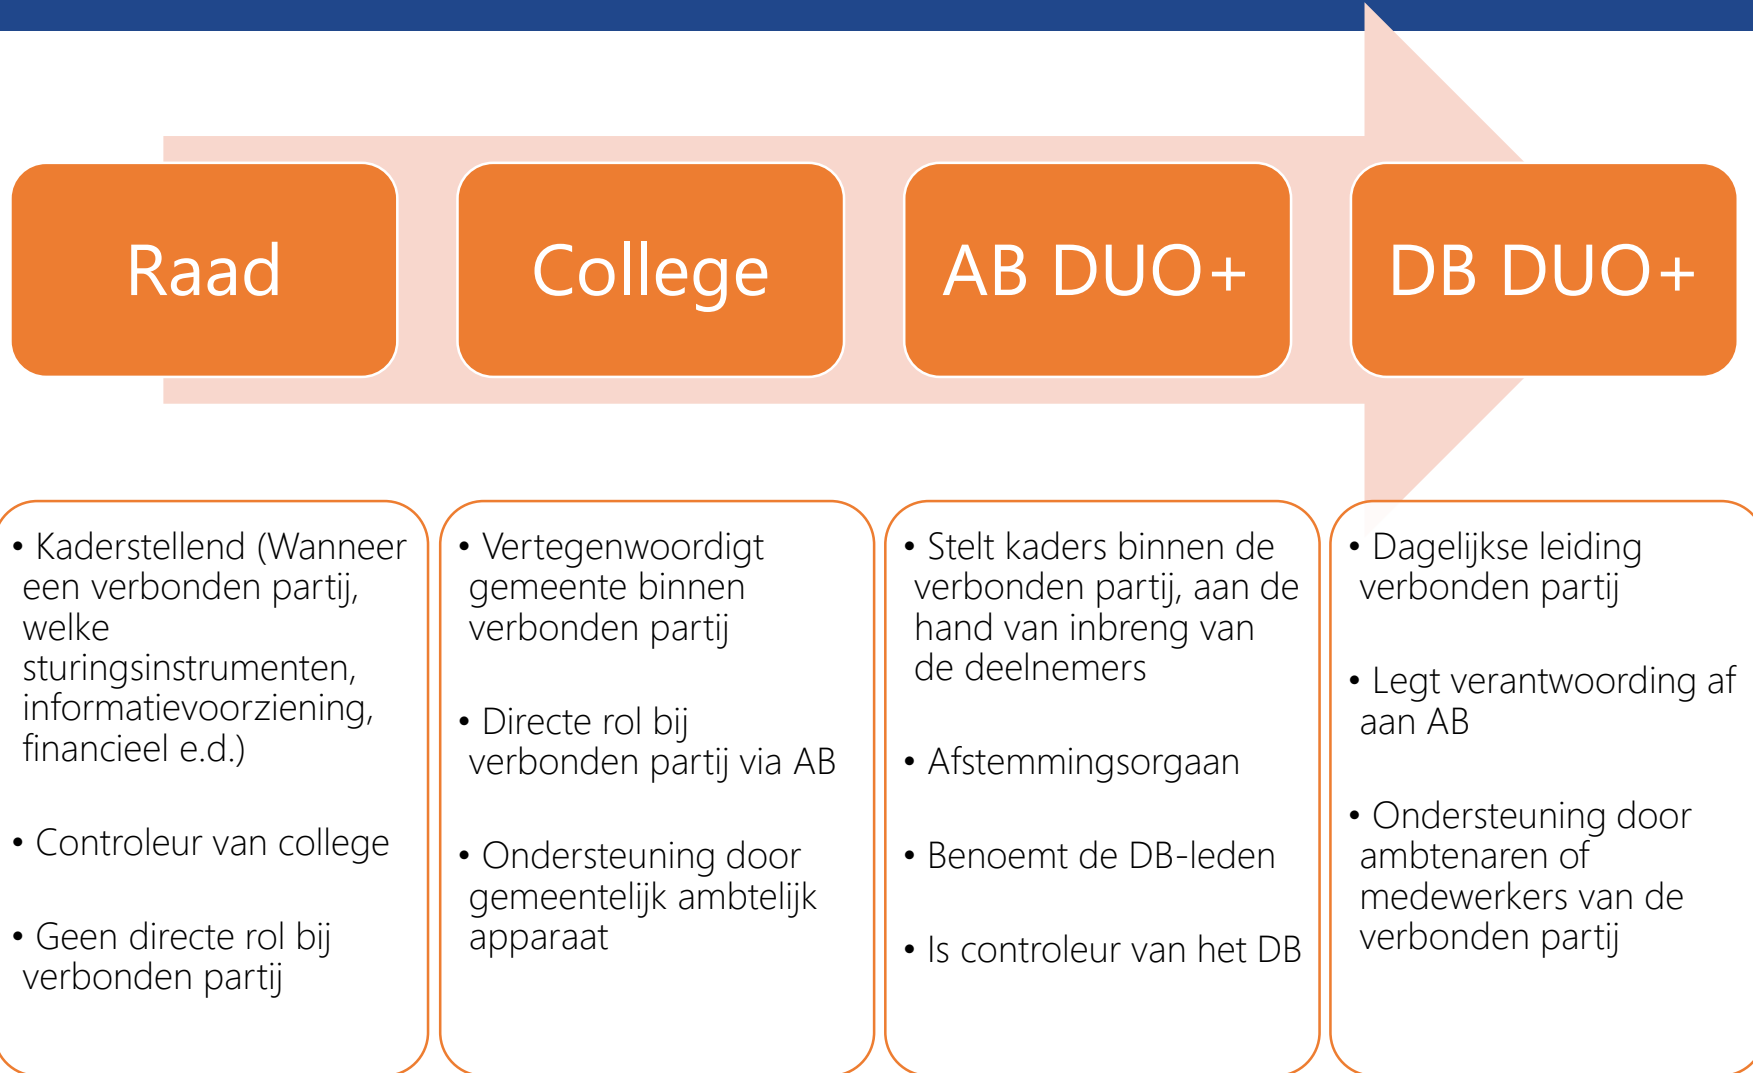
Raad

College

AB DUO+

DB DUO+

• Kaderstellend (Wanneer een verbonden partij, welke sturingsinstrumenten, informatievoorziening, financieel e.d.)

• Controleur van college

• Geen directe rol bij verbonden partij

• Vertegenwoordigt gemeente binnen verbonden partij

• Directe rol bij verbonden partij via AB

• Ondersteuning door gemeentelijk ambtelijk apparaat

• Stelt kaders binnen de verbonden partij, aan de hand van inbreng van de deelnemers

• Afstemmingsorgaan

• Benoemt de DB-leden

• Is controleur van het DB

• Dagelijkse leiding verbonden partij

• Legt verantwoording af aan AB

• Ondersteuning door ambtenaren of medewerkers van de verbonden partij